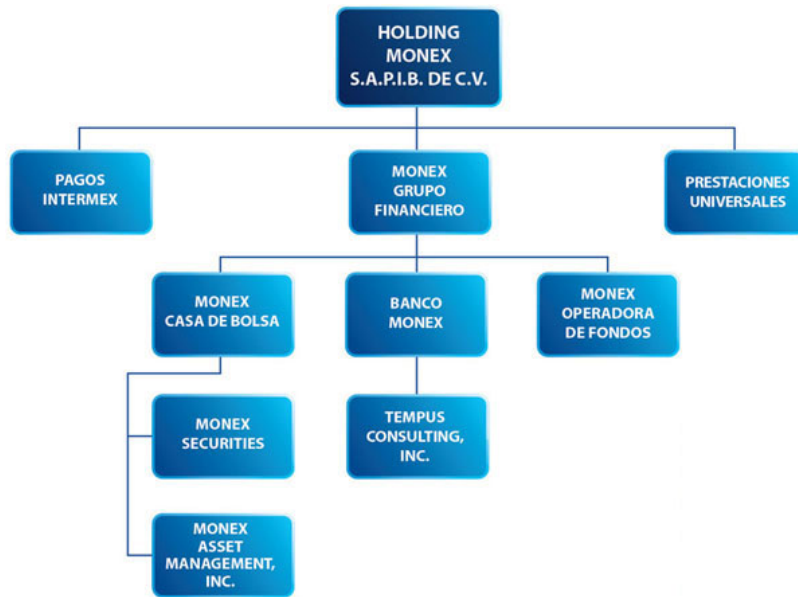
HOLDING MONEX S.A.P.I.B. DE C.V.

PAGOS INTERMEX

MONEX GRUPO FINANCIERO

PRESTACIONES UNIVERSALES

MONEX CASA DE BOLSA

BANCO MONEX

MONEX OPERADORA DE FONDOS

MONEX SECURITIES

TEMPUS CONSULTING, INC.

MONEX ASSET MANAGEMENT, INC.